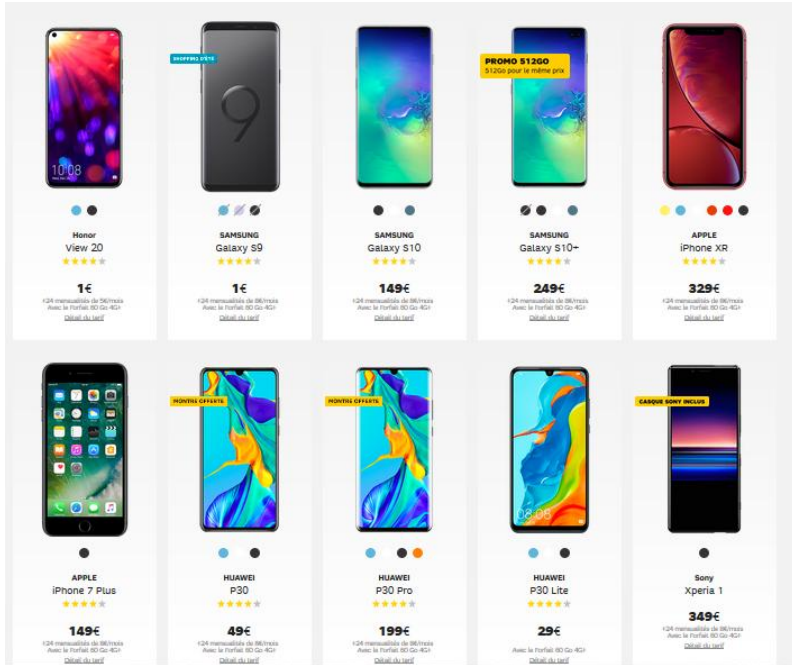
10:08

Honor
View 20

1€
+24 mensualités de 5€/mois
Avec le forfait 80 Go 4G+
Détail du tarif

SHOPPING D'ÉTÉ

SAMSUNG
Galaxy S9

1€
+24 mensualités de 8€/mois
Avec le forfait 80 Go 4G+
Détail du tarif

SAMSUNG
Galaxy S10

149€
+24 mensualités de 8€/mois
Avec le forfait 80 Go 4G+
Détail du tarif

PROMO 512GO
512Go pour le même prix

SAMSUNG
Galaxy S10+

249€
+24 mensualités de 8€/mois
Avec le forfait 80 Go 4G+
Détail du tarif

APPLE
iPhone XR

329€
+24 mensualités de 8€/mois
Avec le forfait 80 Go 4G+
Détail du tarif

APPLE
iPhone 7 Plus

149€
+24 mensualités de 8€/mois
Avec le forfait 80 Go 4G+
Détail du tarif

MONTRE OFFERTE

HUAWEI
P30

49€
+24 mensualités de 8€/mois
Avec le forfait 80 Go 4G+
Détail du tarif

MONTRE OFFERTE

HUAWEI
P30 Pro

199€
+24 mensualités de 8€/mois
Avec le forfait 80 Go 4G+
Détail du tarif

08:08

HUAWEI
P30 Lite

29€
Avec le forfait 80 Go 4G+
Détail du tarif

CASQUE SONY INCLUS

Sony
Xperia 1

349€
+24 mensualités de 8€/mois
Avec le forfait 80 Go 4G+
Détail du tarif